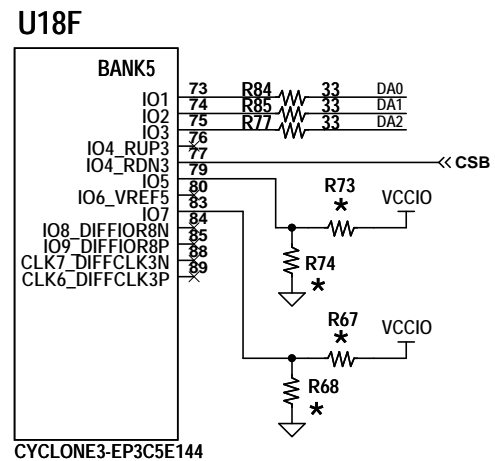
U18F

BANK5

IO1
IO2
IO3
IO4_RUP3
IO4_RDN3
IO5
IO6_VREF5
IO7
IO8_DIFFIOR8N
IO9_DIFFIOR8P
CLK7_DIFFCLK3N
CLK6_DIFFCLK3P

73
74
75
76
77
79
80
83
84
85
88
89

R84 33 DA0
R85 33 DA1
R77 33 DA2

CSB

R73
*
VCCIO

R74
*

R67
*
VCCIO

R68
*

CYCLONE3-EP3C5E144